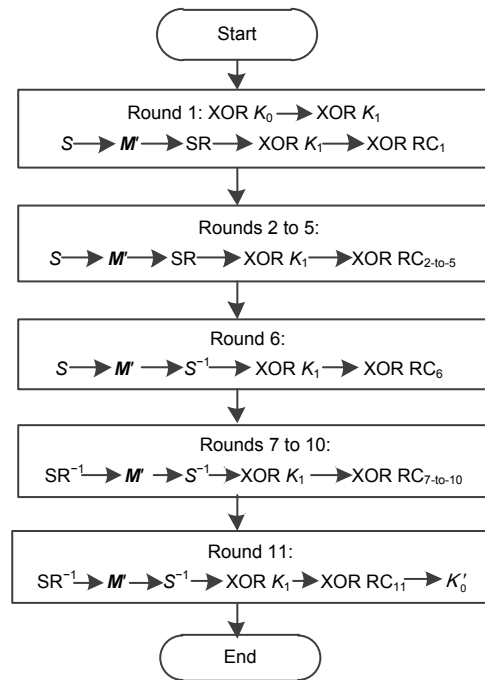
Start

Round 1: XOR $K_0$ → XOR $K_1$
$S$ → $M'$ → SR → XOR $K_1$ → XOR $RC_1$

Rounds 2 to 5:
$S$ → $M'$ → SR → XOR $K_1$ → XOR $RC_{2\text{-to-}5}$

Round 6:
$S$ → $M'$ → $S^{-1}$ → XOR $K_1$ → XOR $RC_6$

Rounds 7 to 10:
$SR^{-1}$ → $M'$ → $S^{-1}$ → XOR $K_1$ → XOR $RC_{7\text{-to-}10}$

Round 11:
$SR^{-1}$ → $M'$ → $S^{-1}$ → XOR $K_1$ → XOR $RC_{11}$ → $K_0'$

End